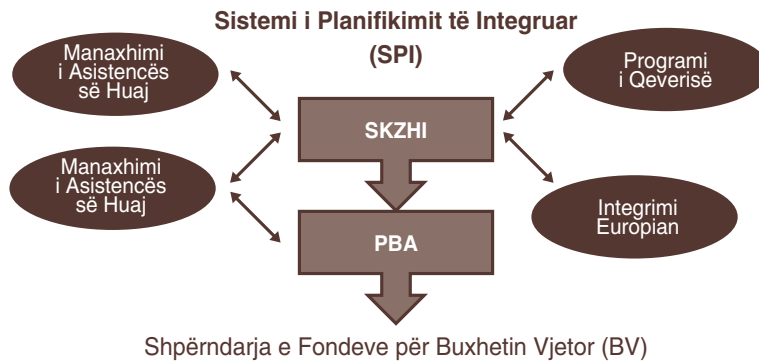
Sistemi i Planifikimit të Integruar
(SPI)

Manaxhimi i Asistencës së Huaj

Programi i Qeverisë

SKZHI

Manaxhimi i Asistencës së Huaj

Integrimi Europian

PBA

Shpërndarja e Fondeve për Buxhetin Vjetor (BV)